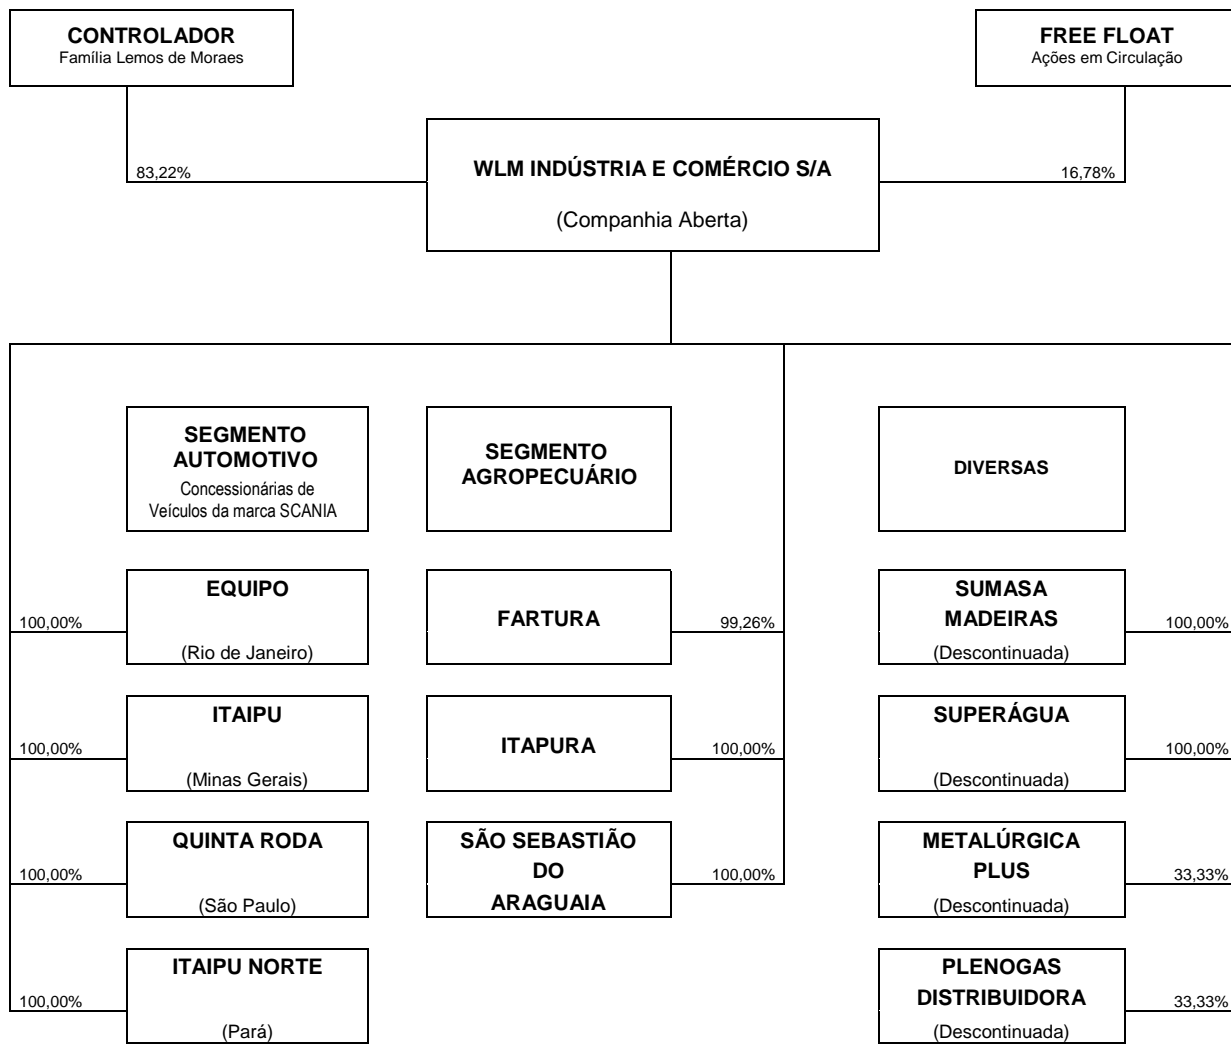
CONTROLADOR
Família Lemos de Moraes

FREE FLOAT
Ações em Circulação

83,22%

WLM INDÚSTRIA E COMÉRCIO S/A

(Companhia Aberta)

16,78%

SEGMENTO AUTOMOTIVO
Concessionárias de Veículos da marca SCANIA

SEGMENTO AGROPECUÁRIO

DIVERSAS

100,00%
EQUIPO
(Rio de Janeiro)

FARTURA
99,26%

SUMASA MADEIRAS
(Descontinuada)
100,00%

100,00%
ITAIPU
(Minas Gerais)

ITAPURA
100,00%

SUPERÁGUA
(Descontinuada)
100,00%

100,00%
QUINTA RODA
(São Paulo)

SÃO SEBASTIÃO DO ARAGUAIA
100,00%

METALÚRGICA PLUS
(Descontinuada)
33,33%

100,00%
ITAIPU NORTE
(Pará)

PLENOGAS DISTRIBUIDORA
(Descontinuada)
33,33%